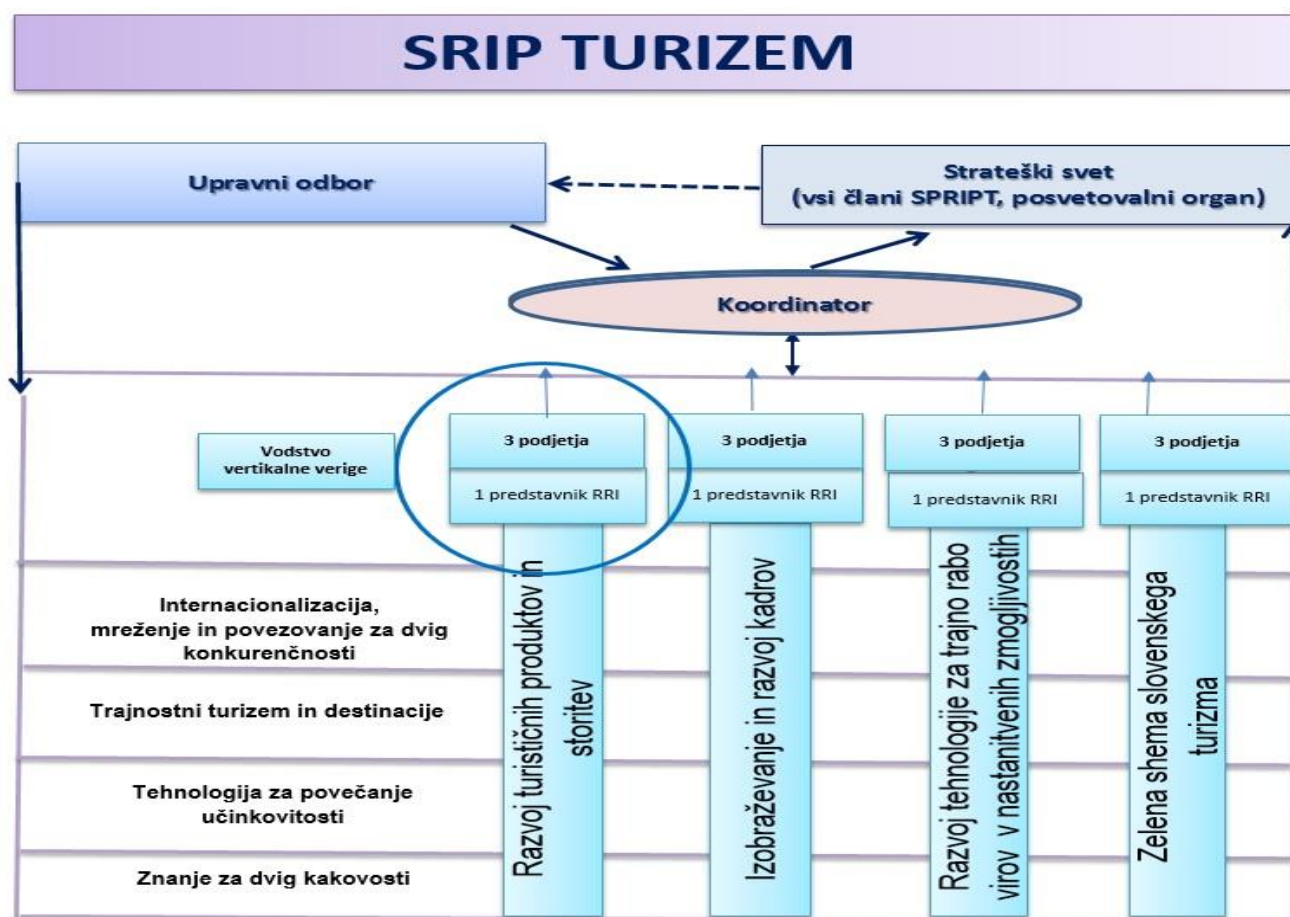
SRIP TURIZEM

Upravni odbor

Strateški svet
(vsi člani SPRIPT, posvetovalni organ)

Koordinator

Vodstvo vertikalne verige

3 podjetja
1 predstavnik RRI

3 podjetja
1 predstavnik RRI

3 podjetja
1 predstavnik RRI

3 podjetja
1 predstavnik RRI

Razvoj turističnih produktov in storitev

Izobraževanje in razvoj kadrov

Razvoj tehnologije za trajno rabo virov v nastanitvenih zmogljivostih

Zelena shema slovenskega turizma

Internacionalizacija, mreženje in povezovanje za dvig konkurenčnosti

Trajnostni turizem in destinacije

Tehnologija za povečanje učinkovitosti

Znanje za dvig kakovosti